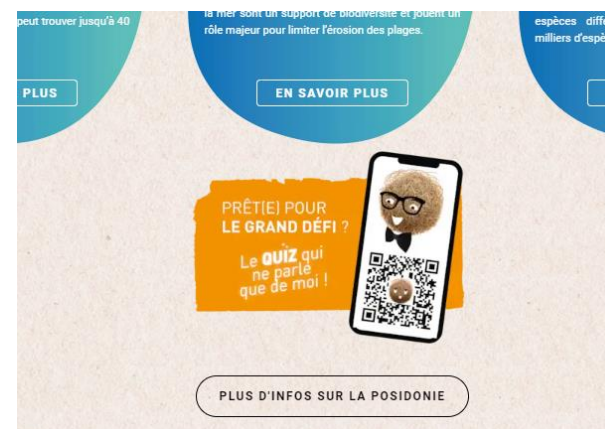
peut trouver jusqu'à 40

PLUS

la mer sont un support de biodiversité et jouent un rôle majeur pour limiter l'érosion des plages.

EN SAVOIR PLUS

espèces diff milliers d'espè

PRÊT(E) POUR LE GRAND DÉFI ?

Le QUIZ qui ne parle que de moi !

PLUS D'INFOS SUR LA POSIDONIE